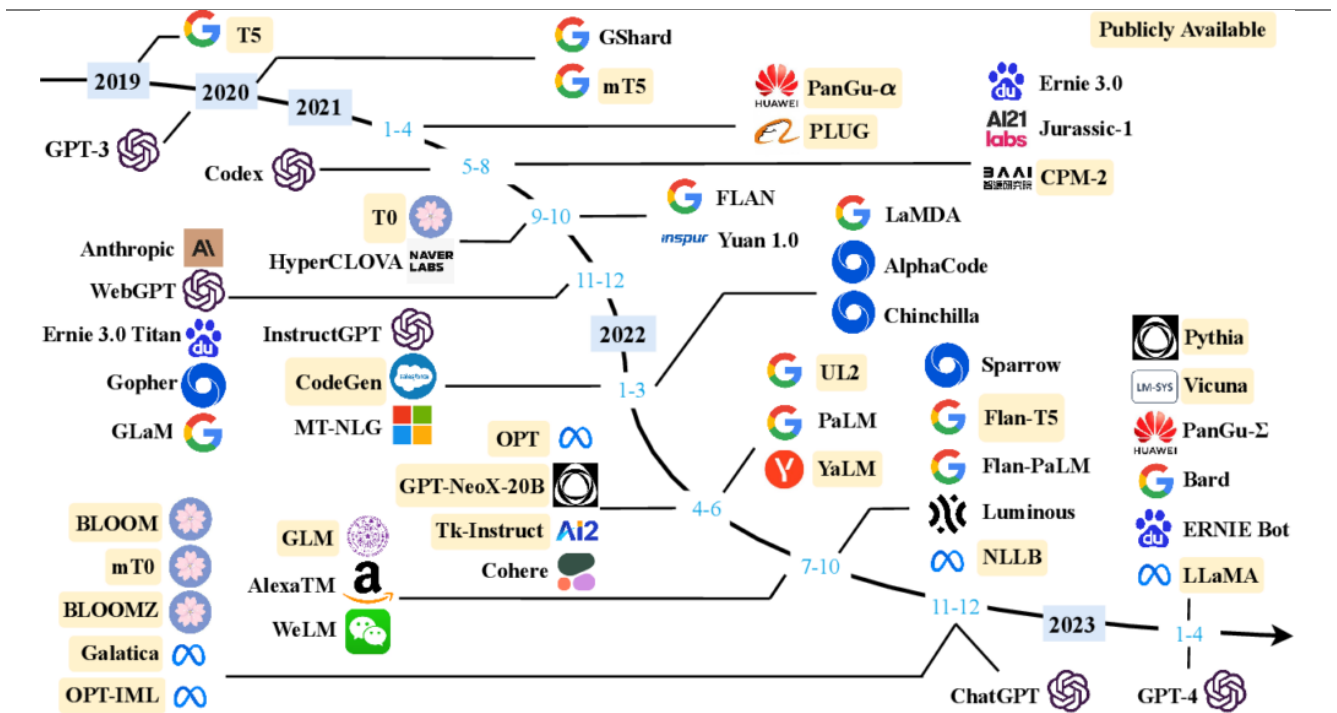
Publicly Available

2019
T5
GPT-3
2020
GShard
mT5
2021
1-4
PanGu-$\alpha$
HUAWEI
PLUG
Ernie 3.0
AI21 labs
Jurassic-1
CPM-2
Codex
5-8
T0
9-10
FLAN
Yuan 1.0
inspur
HyperCLOVA
NAVER LABS
LaMDA
Anthropic
AlphaCode
WebGPT
11-12
Chinchilla
Ernie 3.0 Titan
InstructGPT
2022
Gopher
CodeGen
1-3
UL2
Sparrow
Pythia
MT-NLG
PaLM
Flan-T5
Vicuna
LM-SYS
GLaM
OPT
YaLM
Flan-PaLM
PanGu-$\Sigma$
HUAWEI
GPT-NeoX-20B
4-6
Luminous
Bard
BLOOM
GLM
Tk-Instruct
NLLB
ERNIE Bot
mT0
AlexaTM
Cohere
7-10
LLaMA
BLOOMZ
WeLM
11-12
2023
1-4
Galatica
OPT-IML
ChatGPT
GPT-4